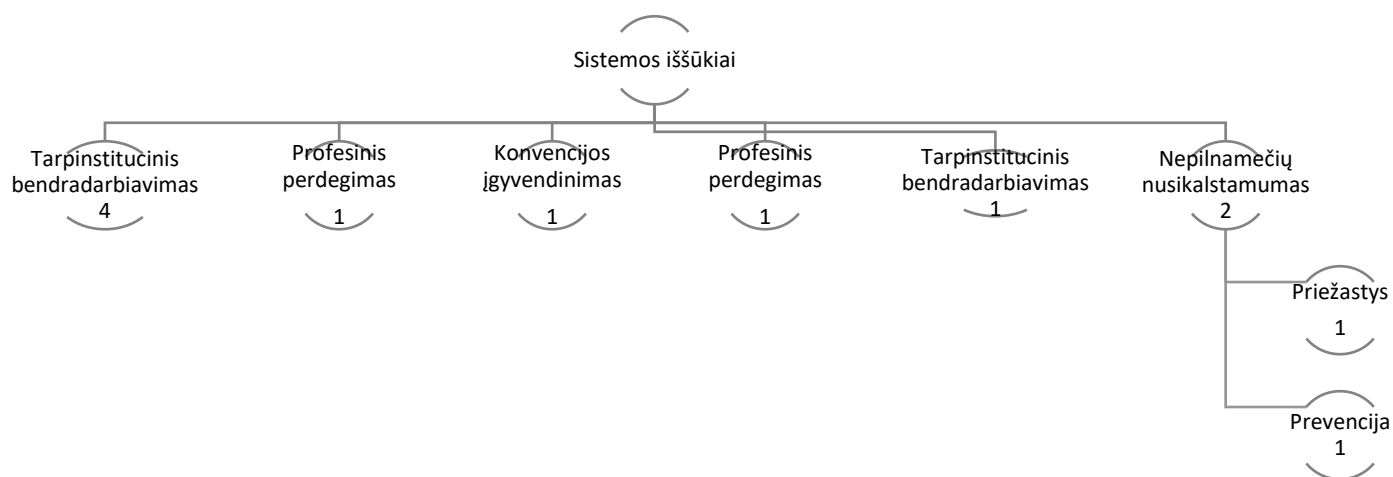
Sistemos iššūkiai

Tarpinstitucinis bendradarbiavimas
4

Profesinis perdegimas
1

Konvencijos įgyvendinimas
1

Profesinis perdegimas
1

Tarpinstitucinis bendradarbiavimas
1

Nepilnamečių nusikalstamumas
2

Priežastys
1

Prevencija
1